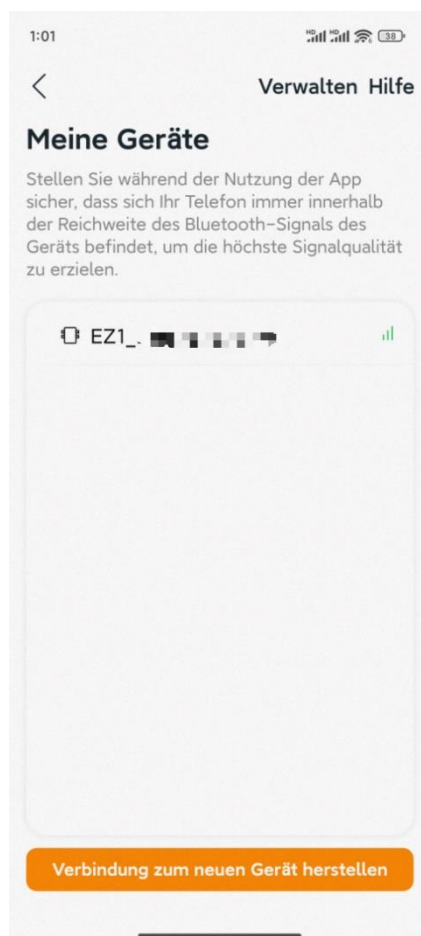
1:01

38

<

Verwalten Hilfe

Meine Geräte

Stellen Sie während der Nutzung der App sicher, dass sich Ihr Telefon immer innerhalb der Reichweite des Bluetooth-Signals des Geräts befindet, um die höchste Signalqualität zu erzielen.

EZ1_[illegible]

Verbindung zum neuen Gerät herstellen